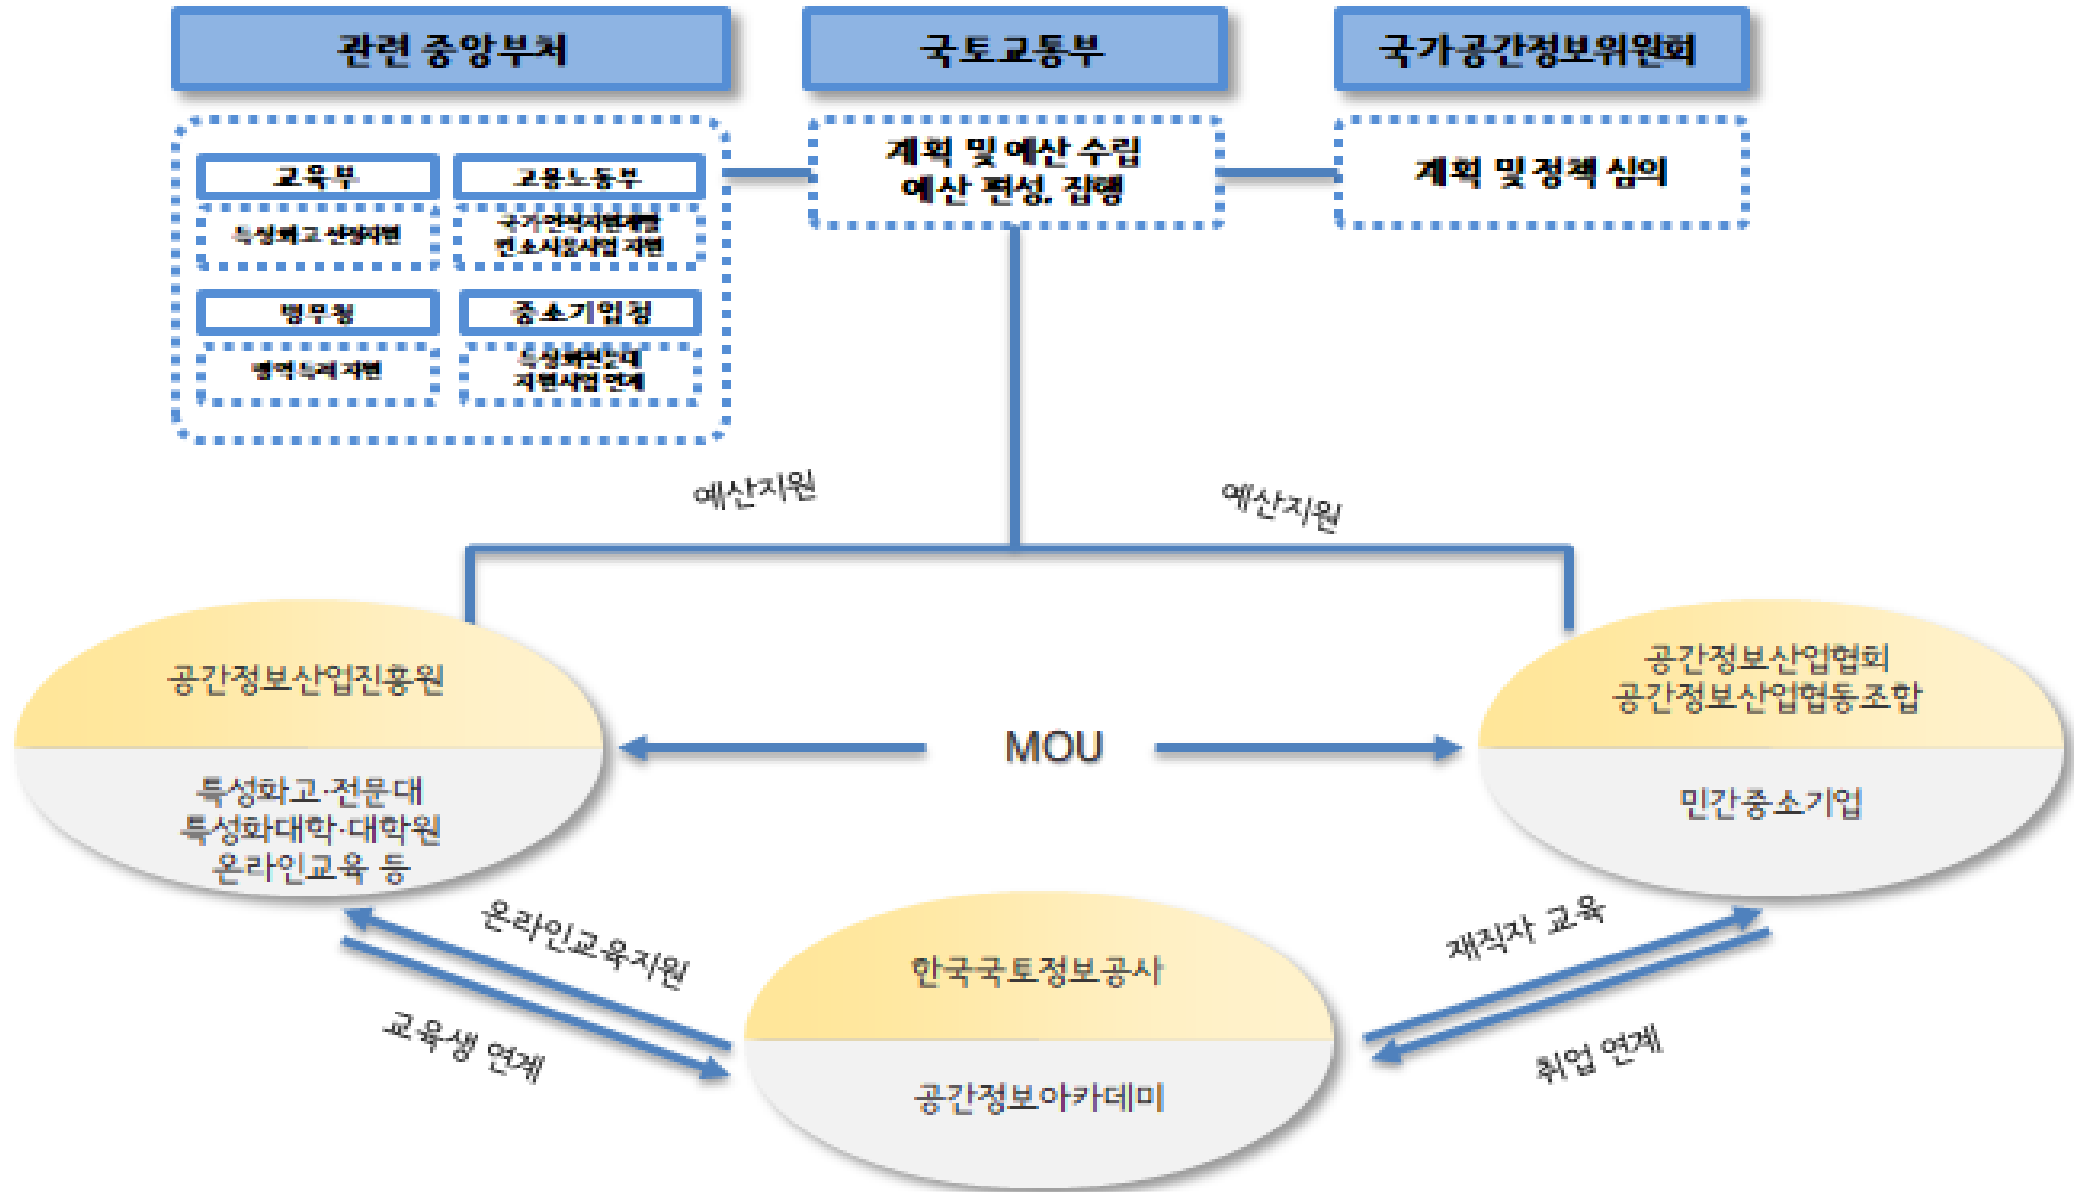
관련 중앙부처

교육부

특성화고 산업지원

고용노동부

국가인적자원개발 컨소시엄사업 지원

병무청

병역특례 지원

중소기업청

특성화전문대 지원사업 연계

국토교통부

계획 및 예산 수립
예산 편성, 집행

국가공간정보위원회

계획 및 정책 심의

예산지원

예산지원

공간정보산업진흥원

특성화고·전문대
특성화대학·대학원
온라인교육 등

MOU

공간정보산업협회
공간정보산업협동조합

민간중소기업

온라인교육지원

교육생 연계

한국국토정보공사

공간정보아카데미

재직자 교육

취업 연계